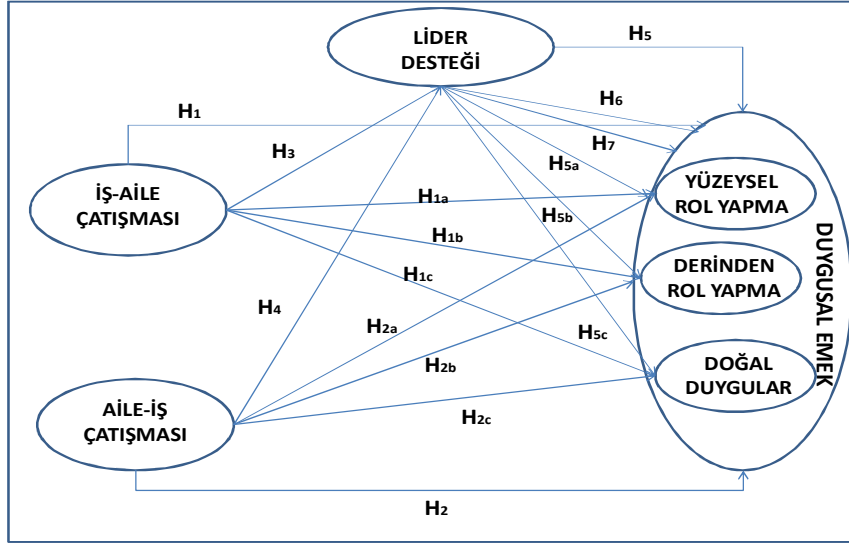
LİDER DESTEĞİ

H$_5$

H$_6$

H$_1$

H$_7$

H$_3$

H$_{5a}$

İŞ-AİLE ÇATIŞMASI

H$_{1a}$

YÜZEYSEL ROL YAPMA

H$_{5b}$

H$_{1b}$

DUYGUSAL EMEK

H$_{1c}$

DERİNDEN ROL YAPMA

H$_4$

H$_{2a}$

H$_{5c}$

H$_{2b}$

DOĞAL DUYGULAR

AİLE-İŞ ÇATIŞMASI

H$_{2c}$

H$_2$